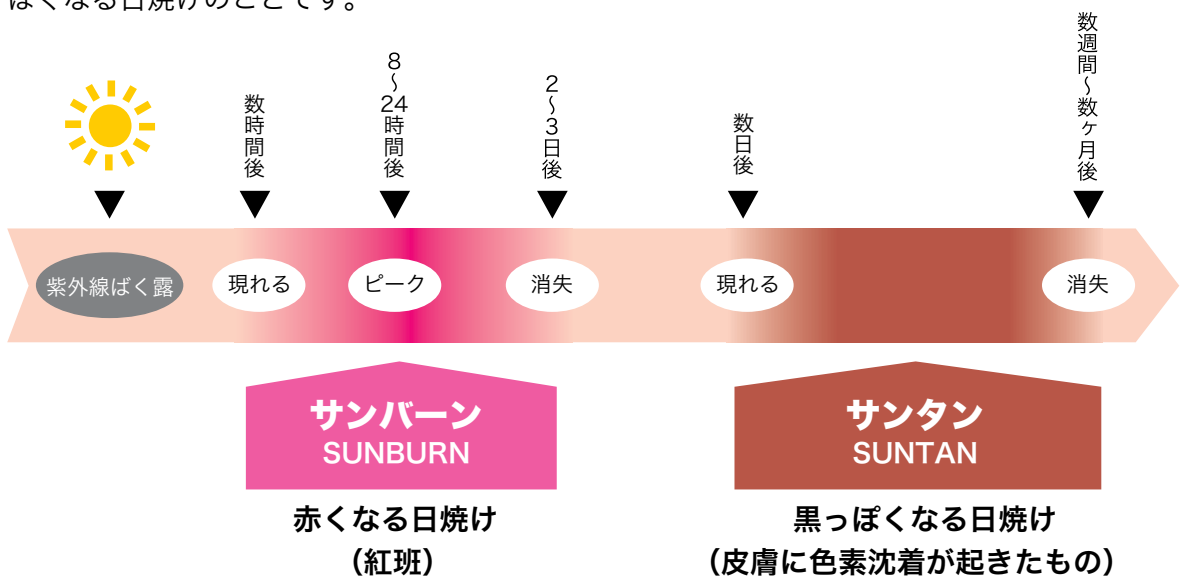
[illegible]くなる日焼けのことです。

数時間後

8〜24時間後

2〜3日後

数日後

数週間〜数ヶ月後

紫外線ばく露

現れる

ピーク

消失

現れる

消失

サンバーン
SUNBURN

赤くなる日焼け
(紅班)

サンタン
SUNTAN

黒っぽくなる日焼け
(皮膚に色素沈着が起きたもの)